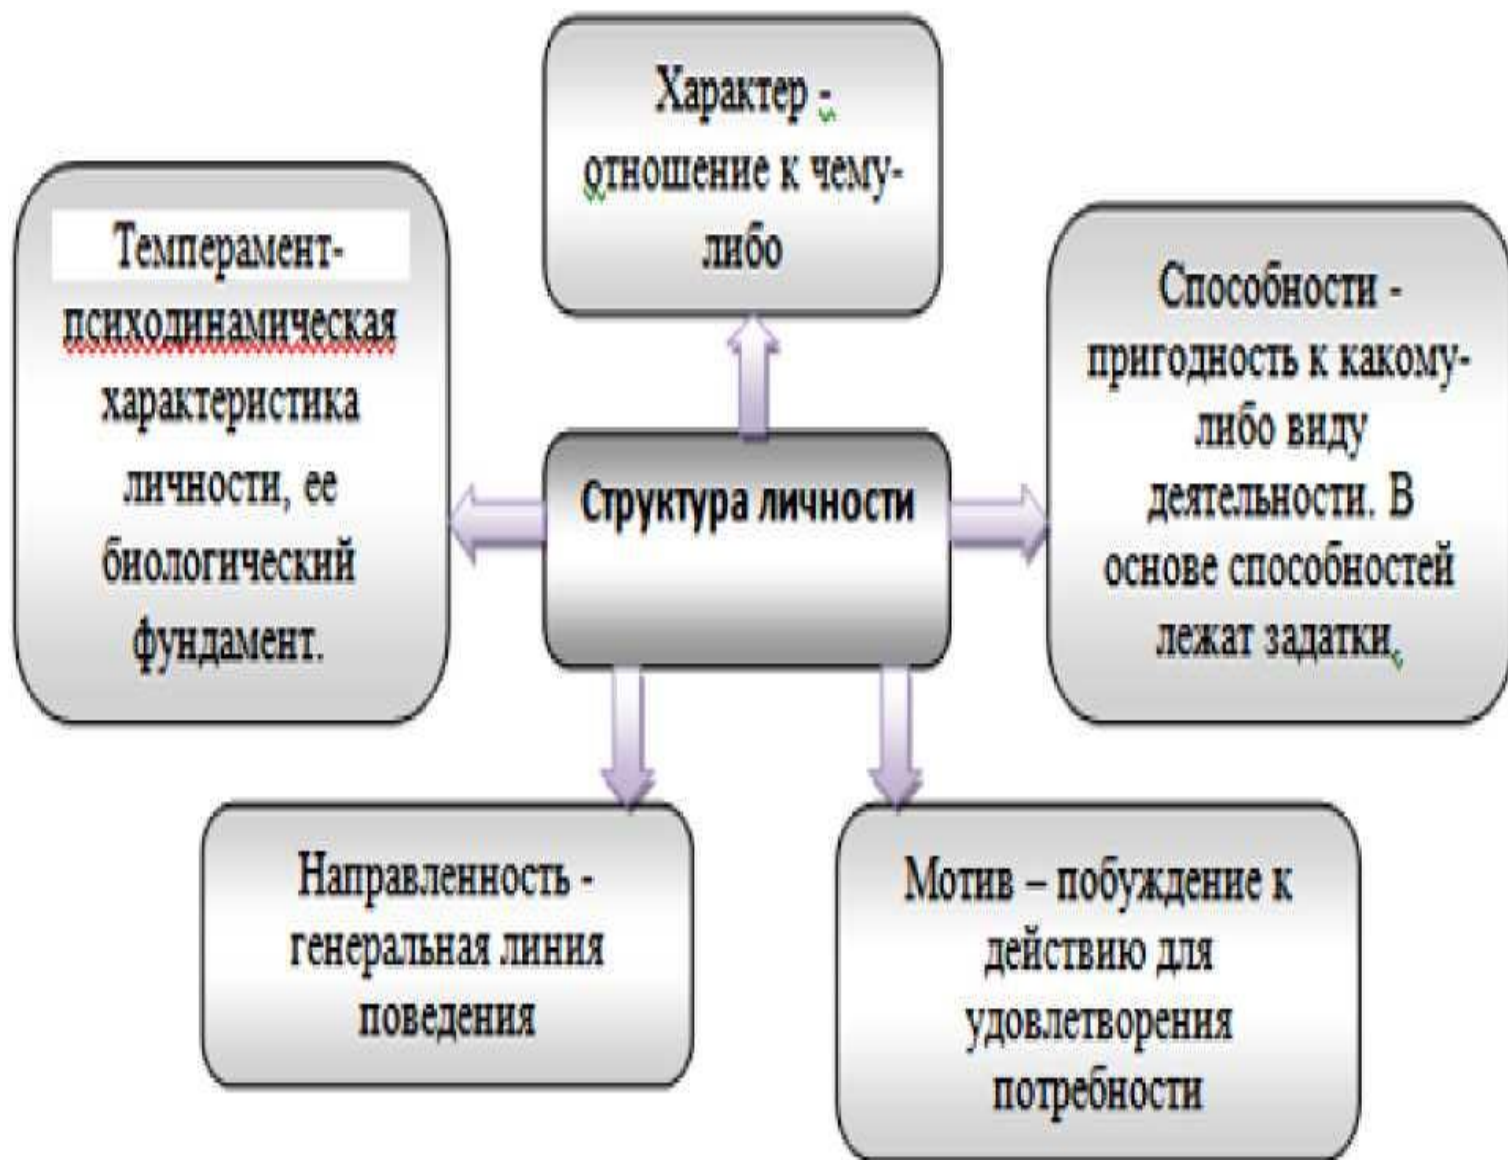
Характер - отношение к чему-либо

Темперамент-психодинамическая характеристика личности, ее биологический фундамент.

Структура личности

Способности - пригодность к какому-либо виду деятельности. В основе способностей лежат задатки.

Направленность - генеральная линия поведения

Мотив – побуждение к действию для удовлетворения потребности